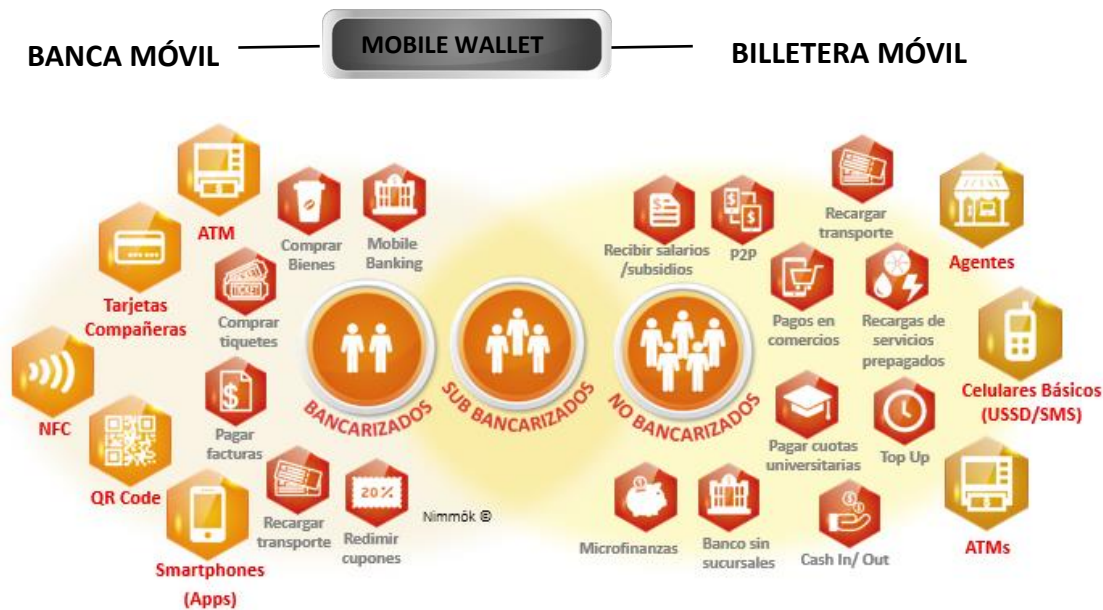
BANCA MÓVIL

MOBILE WALLET

BILLETERA MÓVIL

ATM

Comprar Bienes

Mobile Banking

Tarjetas Compañeras

TICKET

Comprar tiquetes

NFC

Pagar facturas

QR Code

Recargar transporte

20%

Redimir cupones

Smartphones (Apps)

BANCARIZADOS

SUB BANCARIZADOS

NO BANCARIZADOS

Nimmök ©

Recibir salarios /subsidios

P2P

Recargar transporte

Agentes

Pagos en comercios

Recargas de servicios prepagados

Celulares Básicos (USSD/SMS)

Pagar cuotas universitarias

Top Up

Microfinanzas

Banco sin sucursales

Cash In/ Out

ATMs